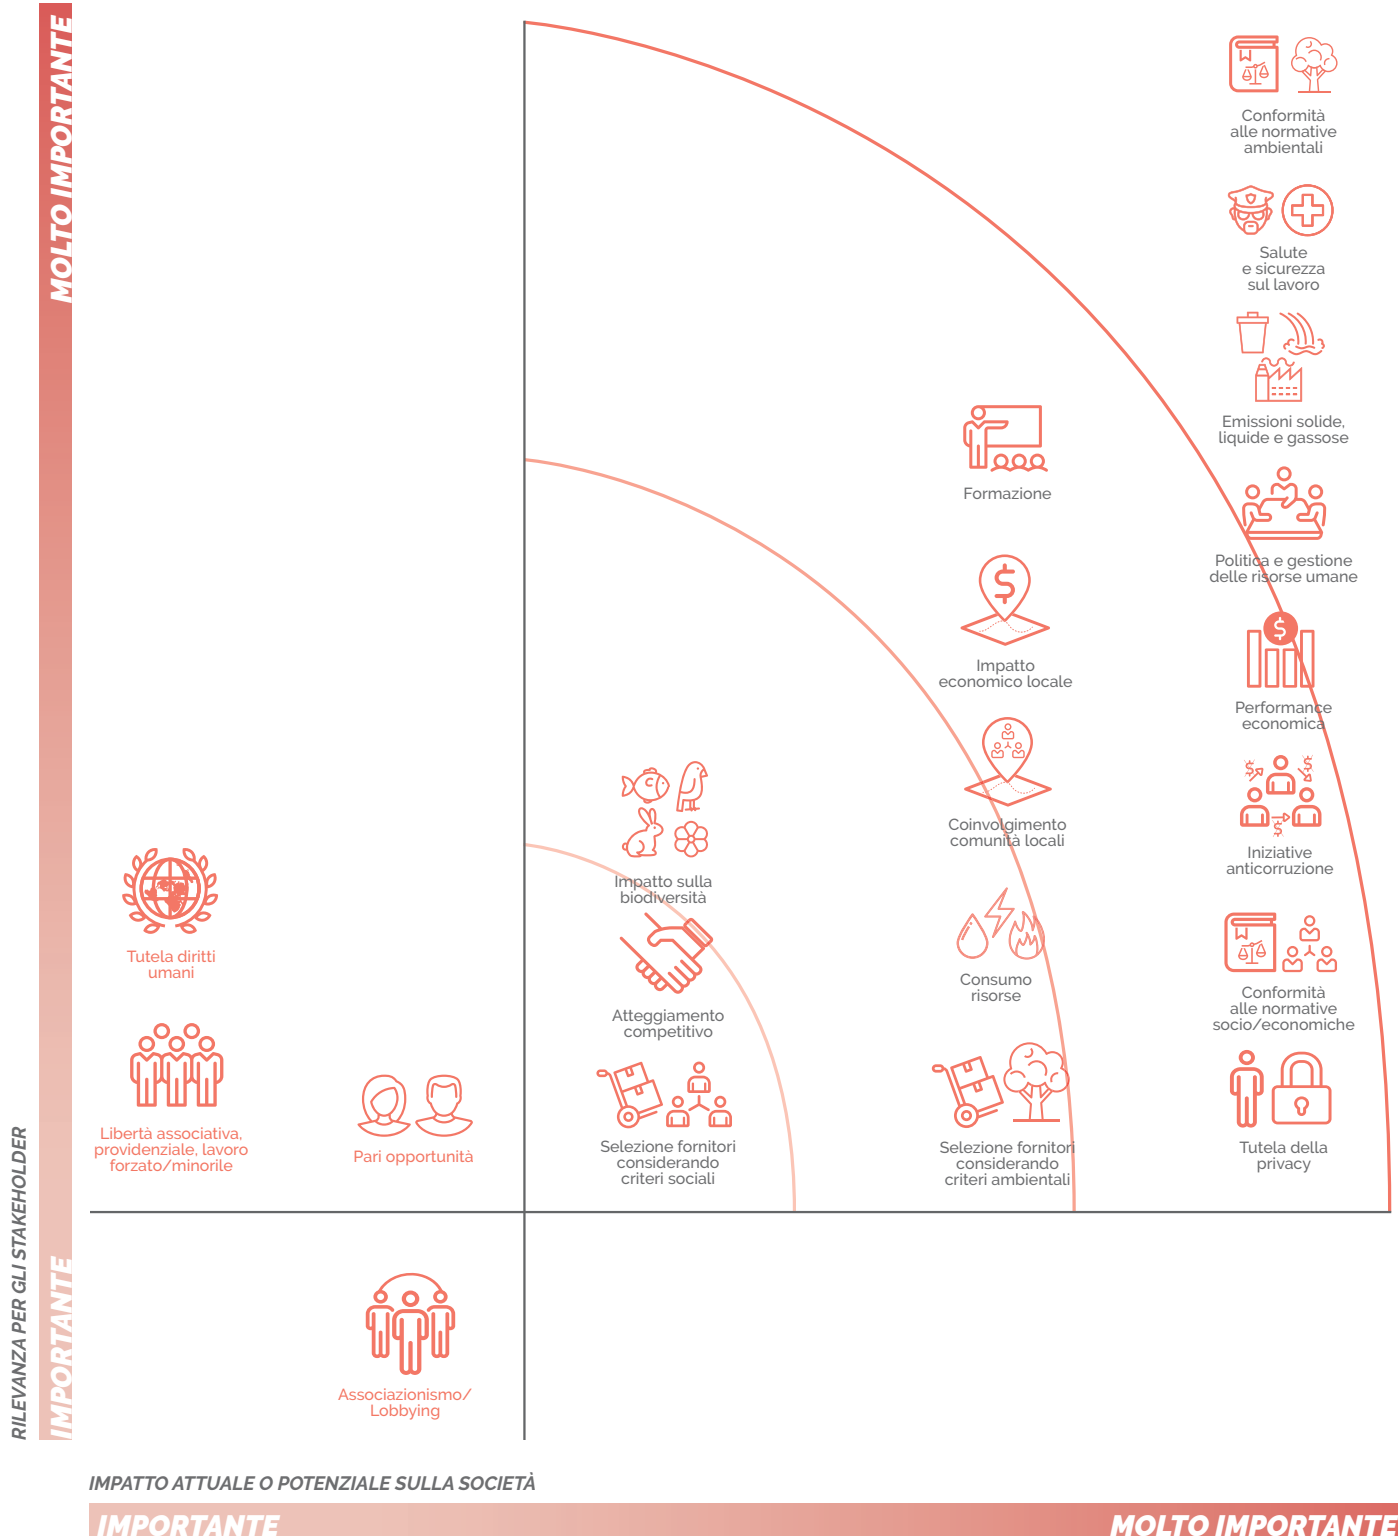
MOLTO IMPORTANTE

Conformità alle normative ambientali

Salute e sicurezza sul lavoro

Emissioni solide, liquide e gassose

Formazione

Politica e gestione delle risorse umane

Impatto economico locale

Performance economica

Coinvolgimento comunità locali

Iniziative anticorruzione

Impatto sulla biodiversità

Tutela diritti umani

Consumo risorse

Conformità alle normative socio/economiche

Atteggiamento competitivo

Libertà associativa, providenziale, lavoro forzato/minorile

Pari opportunità

Selezione fornitori considerando criteri sociali

Selezione fornitori considerando criteri ambientali

Tutela della privacy

Associazionismo/ Lobbying

RILEVANZA PER GLI STAKEHOLDER

IMPORTANTE

IMPATTO ATTUALE O POTENZIALE SULLA SOCIETÀ

IMPORTANTE

MOLTO IMPORTANTE